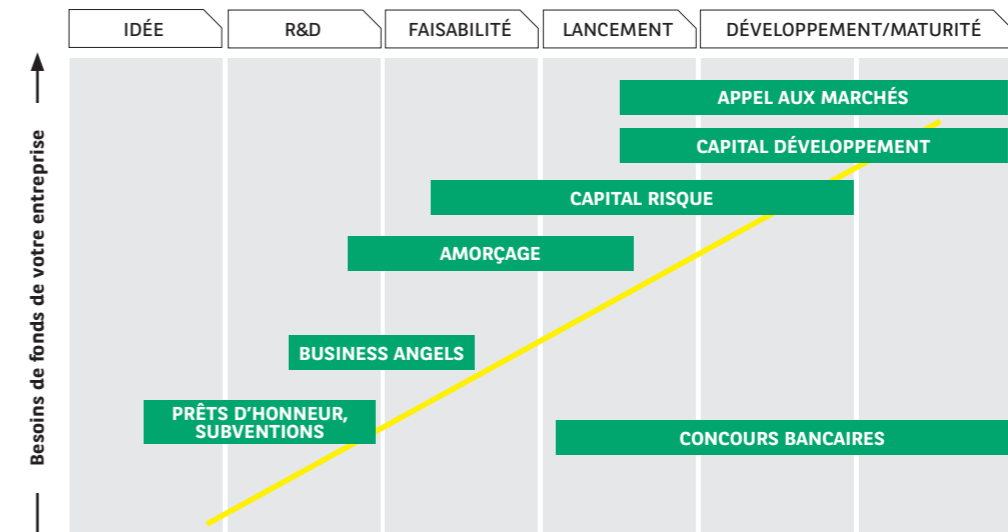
IDÉE | R&D | FAISABILITÉ | LANCEMENT | DÉVELOPPEMENT/MATURITÉ

Besoins de fonds de votre entreprise

APPEL AUX MARCHÉS

CAPITAL DÉVELOPPEMENT

CAPITAL RISQUE

AMORÇAGE

BUSINESS ANGELS

PRÊTS D'HONNEUR, SUBVENTIONS

CONCOURS BANCAIRES